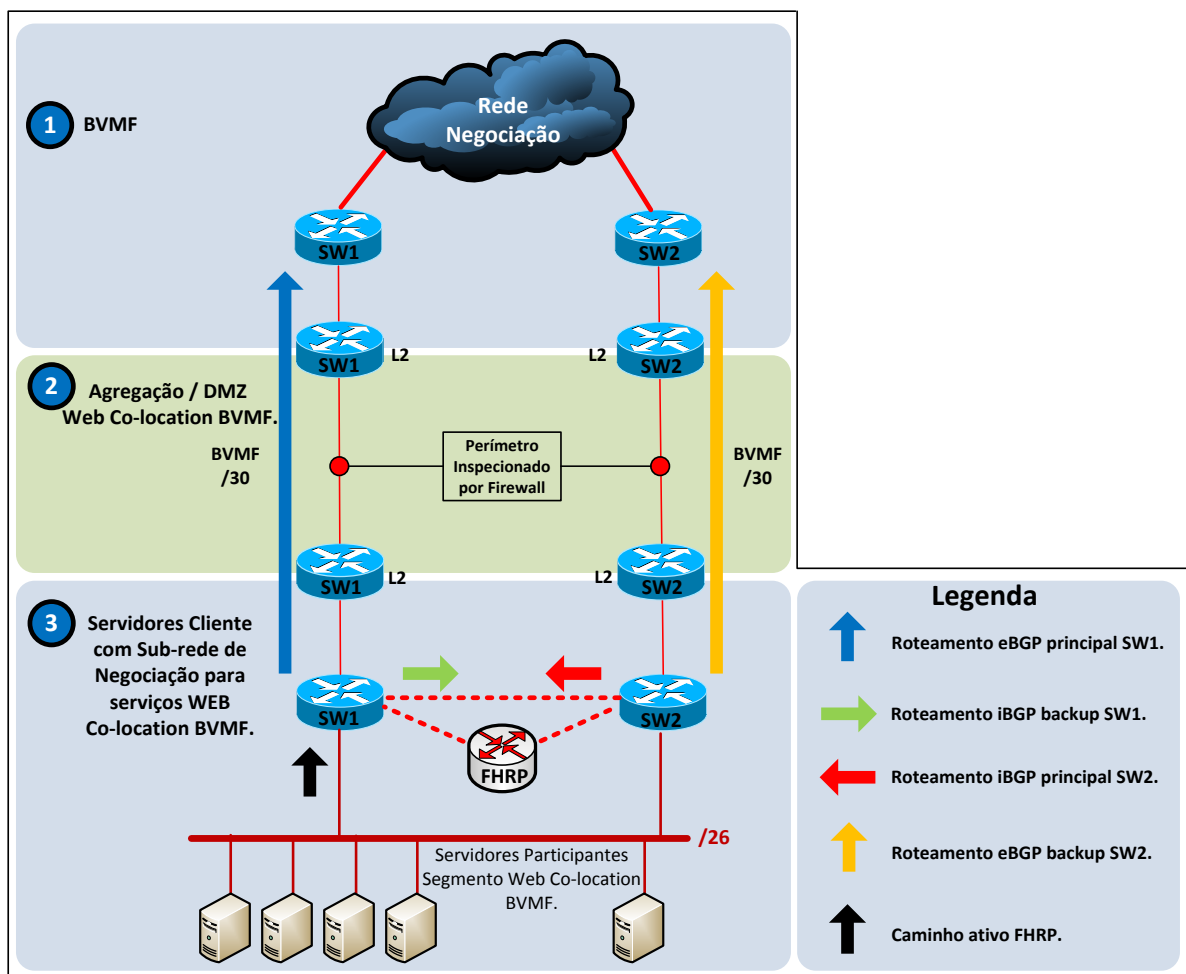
1 BVMF

Rede Negociação

SW1

SW2

SW1 L2

L2 SW2

2 Agregação / DMZ Web Co-location BVMF.

BVMF /30

Perímetro Inspecionado por Firewall

BVMF /30

SW1 L2

L2 SW2

3 Servidores Cliente com Sub-rede de Negociação para serviços WEB Co-location BVMF.

SW1

SW2

FHRP

/26

Servidores Participantes Segmento Web Co-location BVMF.

Legenda

Roteamento eBGP principal SW1.

Roteamento iBGP backup SW1.

Roteamento iBGP principal SW2.

Roteamento eBGP backup SW2.

Caminho ativo FHRP.